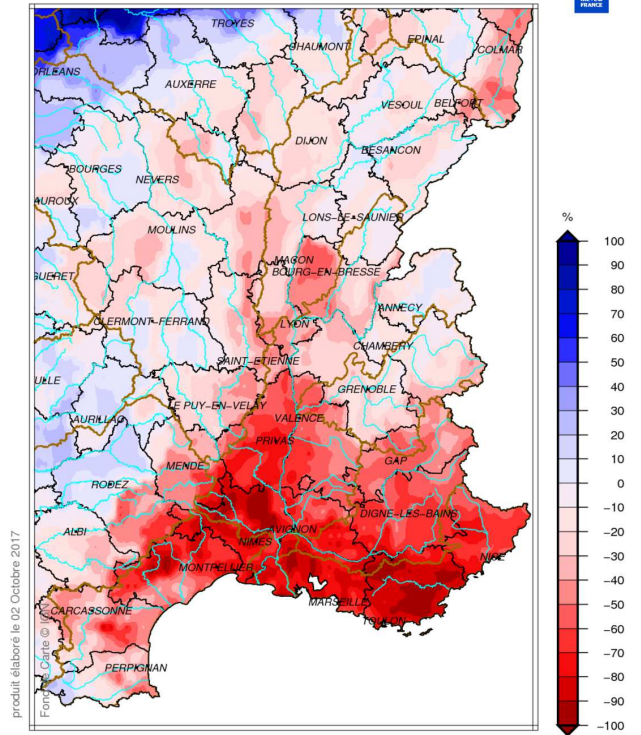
FRANCE

TROYES
CHAUMONT
EPINAL
COLMAR
ORLEANS
AUXERRE
VESOUL
BELFORT
DIJON
BESANCON
BOURGES
NEVERS
AUROUX
LONS-LE-SAUNIER
MOULINS
MACON
BOURG-EN-BRESSE
GUERET
ANNECY
CLERMONT-FERRAND
LYON
CHAMBERY
SAINT-ETIENNE
ULLE
GRENOBLE
AURILLAC
LE PUY-EN-VELAY
VALENCE
PRIVAS
GAP
MENDE
RODEZ
DIGNE-LES-BAINS
AVIGNON
ALBI
NIMES
NICE
MONTPELLIER
MARSEILLE
CARCASSONNE
TOULON
PERPIGNAN

%
100
90
80
70
60
50
40
30
20
10
0
−10
−20
−30
−40
−50
−60
−70
−80
−90
−100

produit élaboré le 02 Octobre 2017
Fond de Carte © IGN